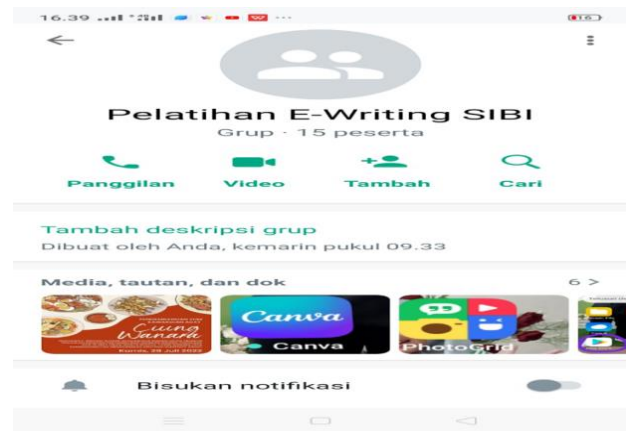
16.39

Pelatihan E-Writing SIBI
Grup · 15 peserta

Panggilan
Video
Tambah
Cari

Tambah deskripsi grup
Dibuat oleh Anda, kemarin pukul 09.33

Media, tautan, dan dok
6 >

Canva
Canva
PhotoGrid

Bisukan notifikasi